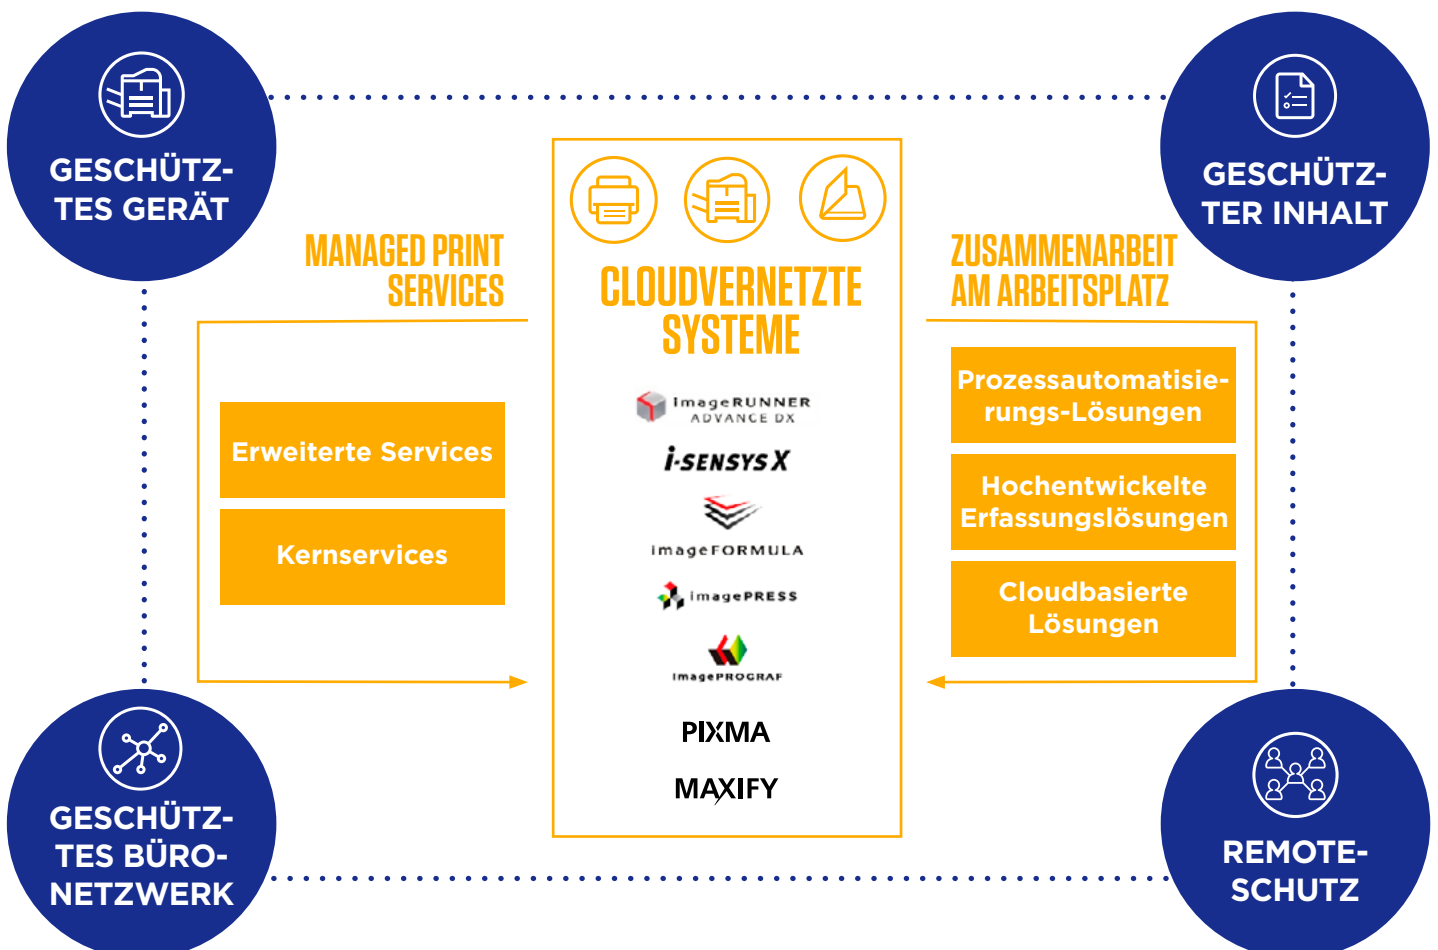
GESCHÜTZTES GERÄT

GESCHÜTZTER INHALT

MANAGED PRINT SERVICES

CLOUDVERNETZTE SYSTEME

ZUSAMMENARBEIT AM ARBEITSPLATZ

Erweiterte Services

Kernservices

imageRUNNER ADVANCE DX

i-SENSYS X

imageFORMULA

imagePRESS

imagePROGRAF

PIXMA

MAXIFY

Prozessautomatisierungs-Lösungen

Hochentwickelte Erfassungslösungen

Cloudbasierte Lösungen

GESCHÜTZTES BÜRONETZWERK

REMOTESCHUTZ